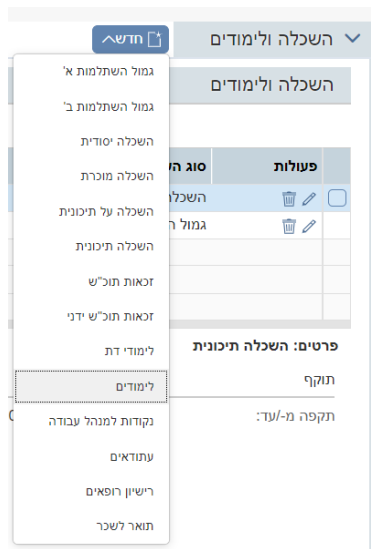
השכלה ולימודים
חדש
השכלה ולימודים
גמול השתלמות א'
גמול השתלמות ב'
השכלה יסודית
השכלה מוכרת
השכלה על תיכונית
השכלה תיכונית
זכאות תוכ"ש
זכאות תוכ"ש ידני
לימודי דת
לימודים
נקודות למנהל עבודה
עתודאים
רישיון רופאים
תואר לשכר

| פעולות | סוג הש |
|---|---|
| | השכלו |
| | גמול ה |

פרטים: השכלה תיכונית
תוקף
תקפה מ-/עד: